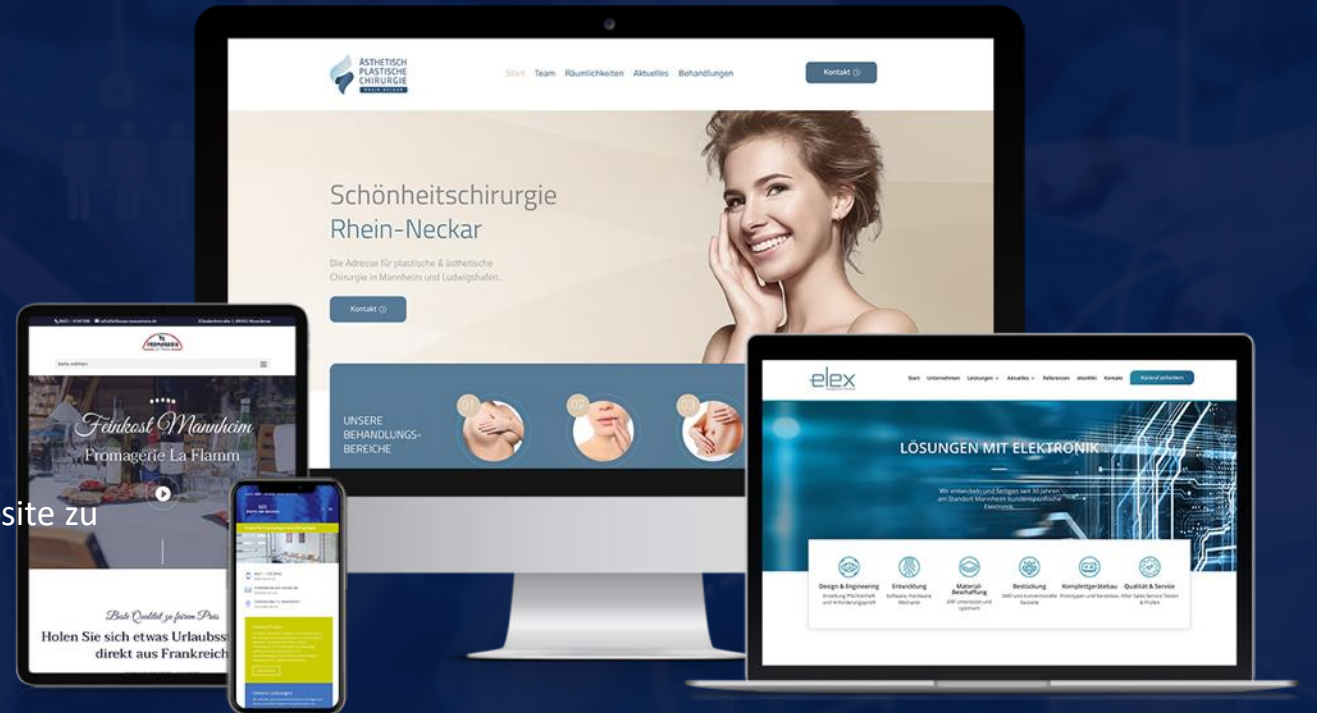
ÄSTHETISCH PLASTISCHE CHIRURGIE

Start Team Räumlichkeiten Aktuelles Behandlungen

Kontakt

Schönheitschirurgie Rhein-Neckar

Die Adresse für plastische & ästhetische Chirurgie in Mannheim und Ludwigshafen.

Kontakt

UNSERE BEHANDLUNGS-BEREICHE

01 02 03

Feinkost Mannheim

Fromagerie La Flamm

Beste Qualität zu fairem Preis

Holen Sie sich etwas Urlaubss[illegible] direkt aus Frankreich

site zu

elex

Start Unternehmen Leistungen Aktuelles Referenzen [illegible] Kontakt

LÖSUNGEN MIT ELEKTRONIK

Wir entwickeln und fertigen seit 30 Jahren am Standort Mannheim kundenspezifische Elektronik.

Design & Engineering

Entwicklung

Material-Beschaffung

Bestückung

Komplettgerätebau

Qualität & Service